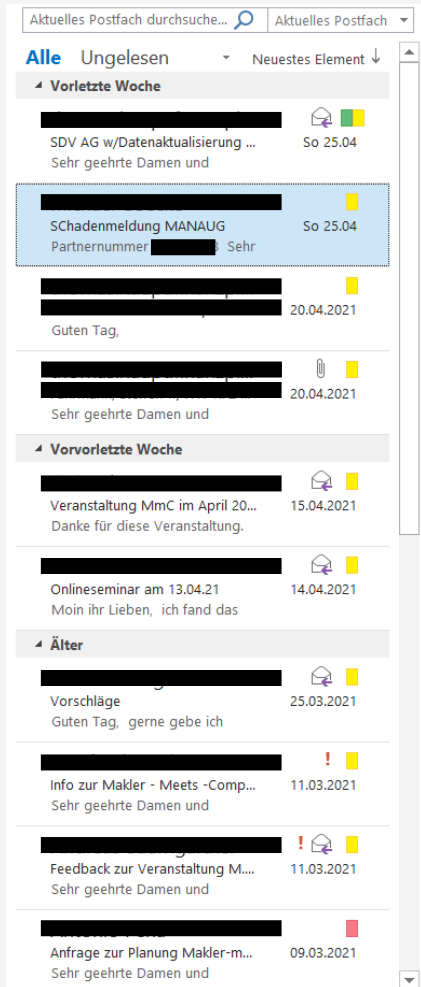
Aktuelles Postfach durchsuche...

Aktuelles Postfach

Alle Ungelesen

Neuestes Element ↓

Vorletzte Woche

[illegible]
SDV AG w/Datenaktualisierung ... So 25.04
Sehr geehrte Damen und

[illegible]
SChadenmeldung MANAUG So 25.04
Partnernummer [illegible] Sehr

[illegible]
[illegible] 20.04.2021
Guten Tag,

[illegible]
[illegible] 20.04.2021
Sehr geehrte Damen und

Vorvorletzte Woche

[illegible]
Veranstaltung MmC im April 20... 15.04.2021
Danke für diese Veranstaltung.

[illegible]
Onlineseminar am 13.04.21 14.04.2021
Moin ihr Lieben, ich fand das

Älter

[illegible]
Vorschläge 25.03.2021
Guten Tag, gerne gebe ich

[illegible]
Info zur Makler - Meets -Comp... 11.03.2021
Sehr geehrte Damen und

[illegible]
Feedback zur Veranstaltung M... 11.03.2021
Sehr geehrte Damen und

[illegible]
Anfrage zur Planung Makler-m... 09.03.2021
Sehr geehrte Damen und